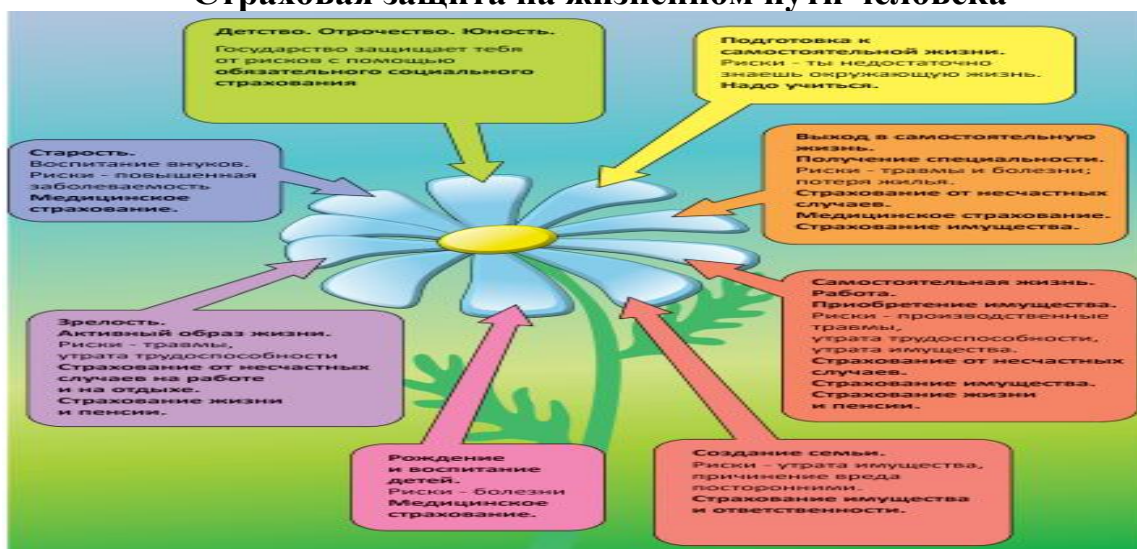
Страховая защита на жизненном пути человека

Детство. Отрочество. Юность.
Государство защищает тебя от рисков с помощью обязательного социального страхования

Подготовка к самостоятельной жизни.
Риски - ты недостаточно знаешь окружающую жизнь.
Надо учиться.

Старость.
Воспитание внуков.
Риски - повышенная заболеваемость
Медицинское страхование.

Выход в самостоятельную жизнь.
Получение специальности.
Риски - травмы и болезни; потеря жилья.
Страхование от несчастных случаев.
Медицинское страхование.
Страхование имущества.

Зрелость.
Активный образ жизни.
Риски - травмы, утрата трудоспособности
Страхование от несчастных случаев на работе и на отдыхе.
Страхование жизни и пенсии.

Самостоятельная жизнь.
Работа.
Приобретение имущества.
Риски - производственные травмы, утрата трудоспособности, утрата имущества.
Страхование от несчастных случаев.
Страхование имущества.
Страхование жизни и пенсии.

Рождение и воспитание детей.
Риски - болезни
Медицинское страхование.

Создание семьи.
Риски - утрата имущества, причинение вреда посторонним.
Страхование имущества и ответственности.